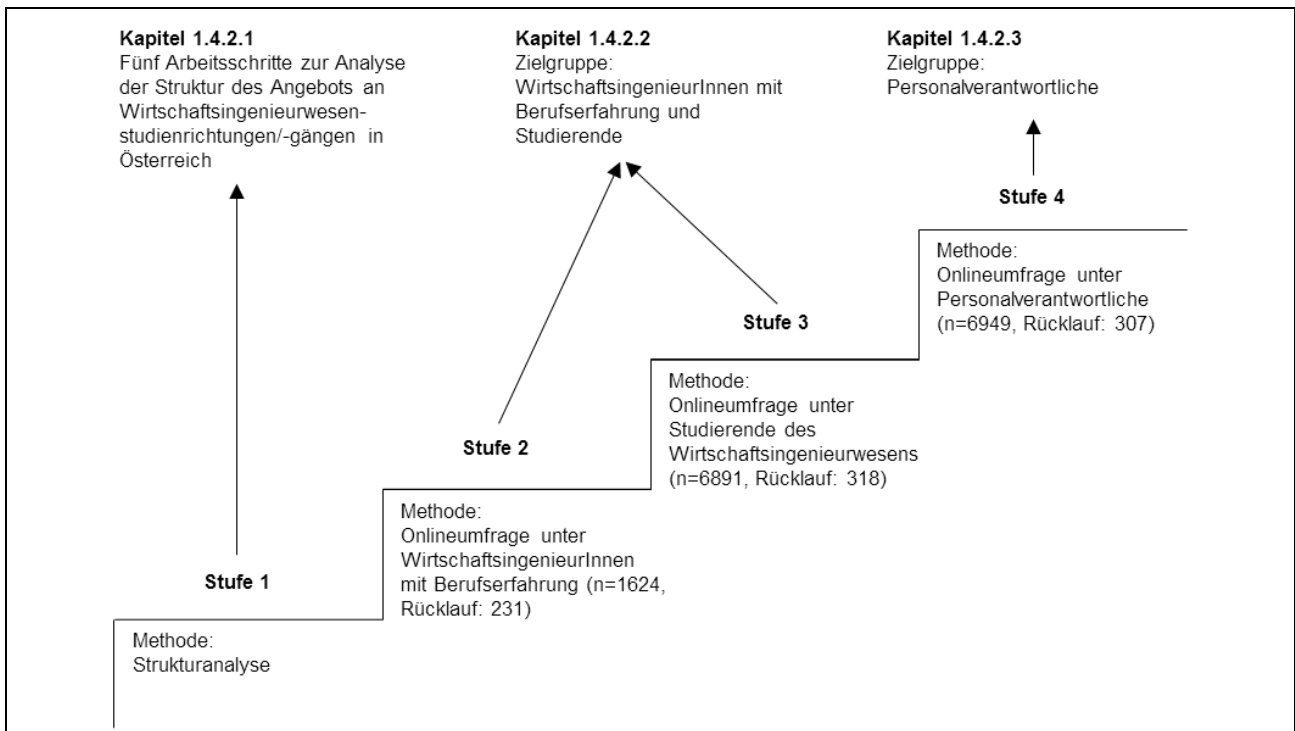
**Kapitel 1.4.2.1**
Fünf Arbeitsschritte zur Analyse der Struktur des Angebots an Wirtschaftsingenieurwesen-studienrichtungen/-gängen in Österreich

**Kapitel 1.4.2.2**
Zielgruppe:
WirtschaftsingenieurInnen mit Berufserfahrung und Studierende

**Kapitel 1.4.2.3**
Zielgruppe:
Personalverantwortliche

**Stufe 4**

Methode:
Onlineumfrage unter Personalverantwortliche (n=6949, Rücklauf: 307)

**Stufe 3**

Methode:
Onlineumfrage unter Studierende des Wirtschaftsingenieurwesens (n=6891, Rücklauf: 318)

**Stufe 2**

Methode:
Onlineumfrage unter WirtschaftsingenieurInnen mit Berufserfahrung (n=1624, Rücklauf: 231)

**Stufe 1**

Methode:
Strukturanalyse